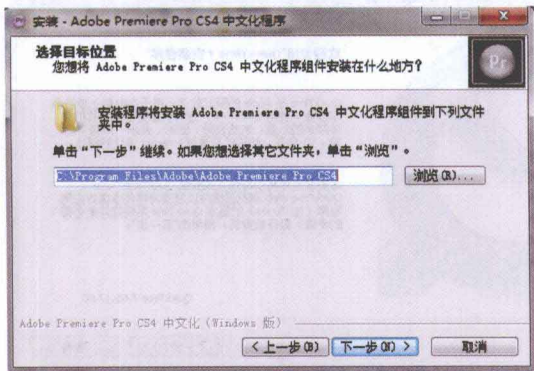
安装 - Adobe Premiere Pro CS4 中文化程序

选择目标位置
您想将 Adobe Premiere Pro CS4 中文化程序组件安装在什么地方?

Pr

安装程序将安装 Adobe Premiere Pro CS4 中文化程序组件到下列文件夹中。

单击"下一步"继续。如果您想选择其它文件夹,单击"浏览"。

C:\Program Files\Adobe\Adobe Premiere Pro CS4

浏览(R)...

Adobe Premiere Pro CS4 中文化 (Windows 版)

< 上一步(B)

下一步(N) >

取消